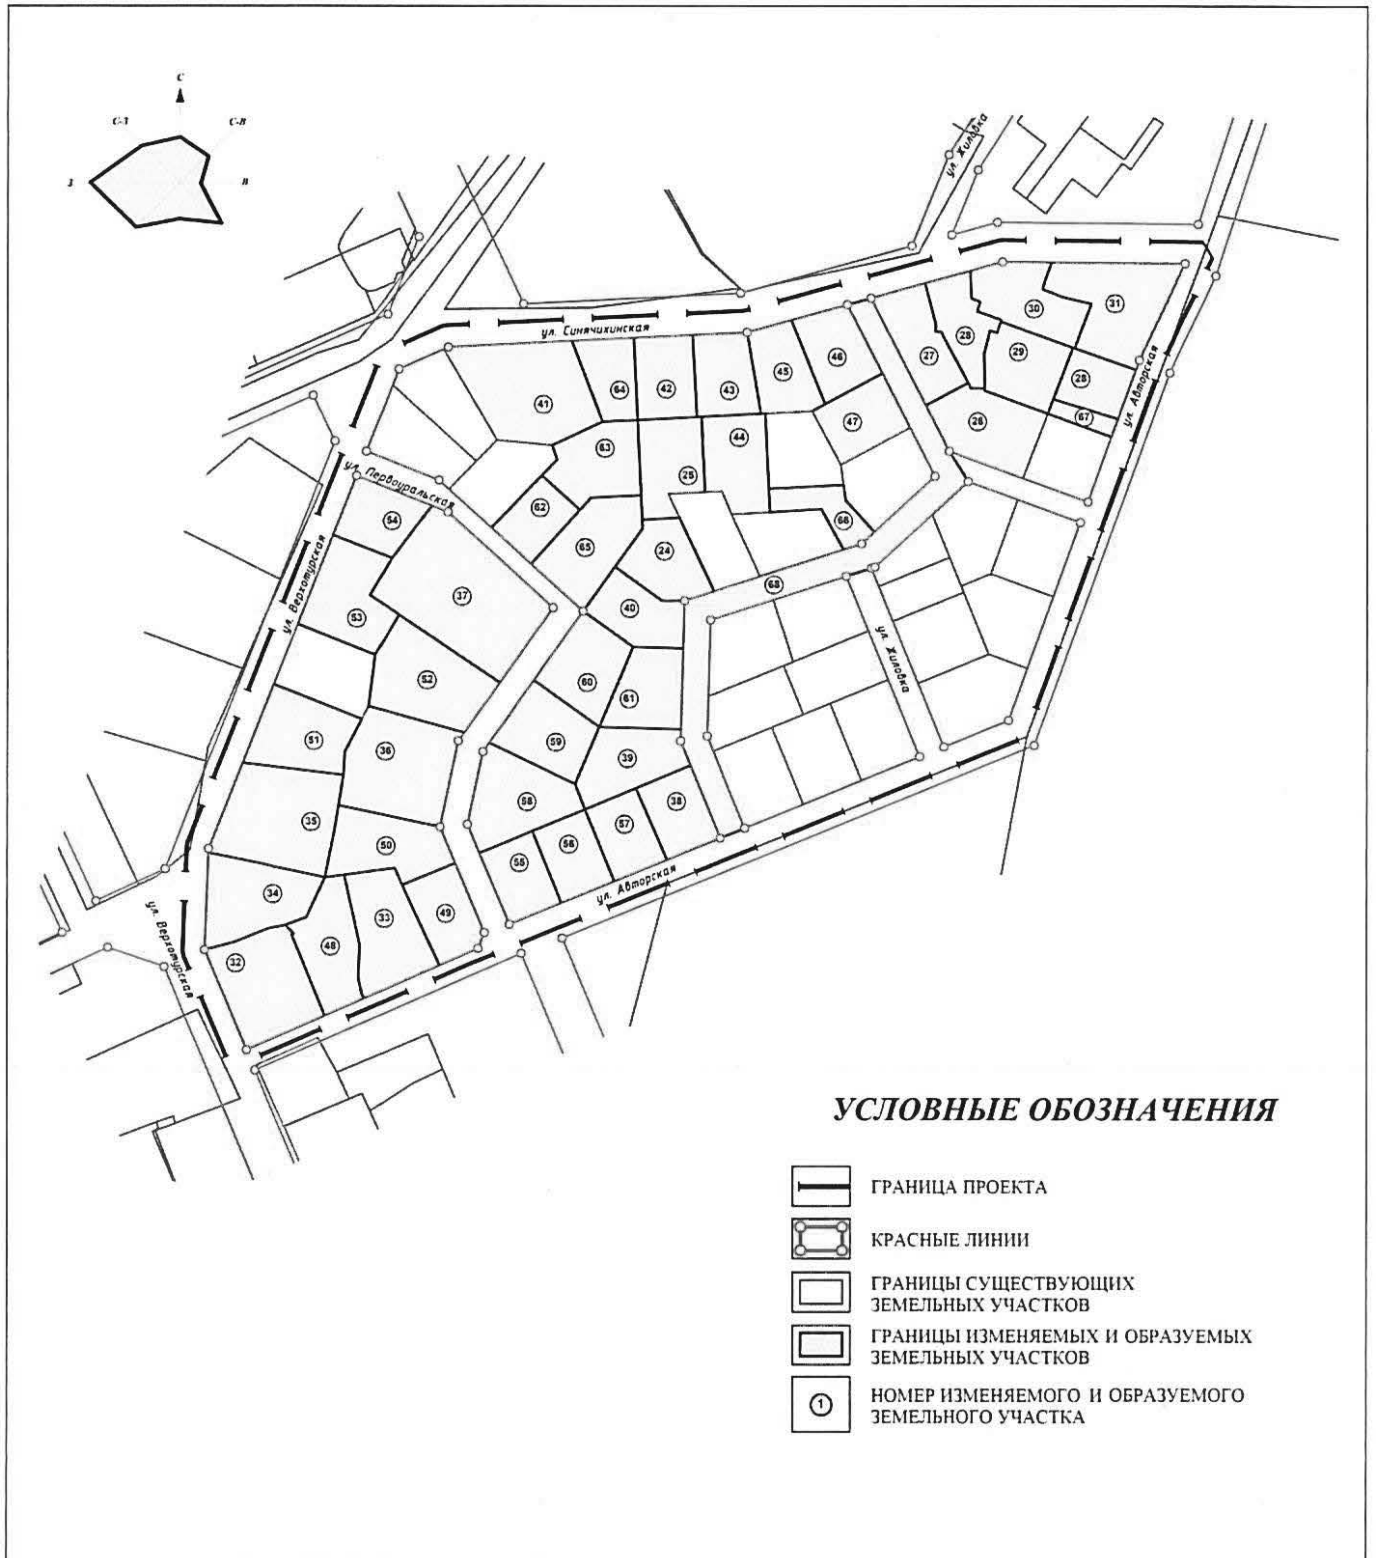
С
С-З
С-В
З
В

ул. Жилова
ул. Синячихинская
ул. Первоуральская
ул. Верхотурская
ул. Авторская
ул. Жилова
ул. Авторская
ул. Верхотурская

30
31
28
29
27
28
67
26
41
64
42
43
45
46
47
63
44
25
62
66
65
24
68
54
37
40
53
60
61
52
59
39
51
36
58
38
35
57
50
56
55
34
49
33
48
32

УСЛОВНЫЕ ОБОЗНАЧЕНИЯ

ГРАНИЦА ПРОЕКТА

КРАСНЫЕ ЛИНИИ

ГРАНИЦЫ СУЩЕСТВУЮЩИХ ЗЕМЕЛЬНЫХ УЧАСТКОВ

ГРАНИЦЫ ИЗМЕНЯЕМЫХ И ОБРАЗУЕМЫХ ЗЕМЕЛЬНЫХ УЧАСТКОВ

1
НОМЕР ИЗМЕНЯЕМОГО И ОБРАЗУЕМОГО ЗЕМЕЛЬНОГО УЧАСТКА